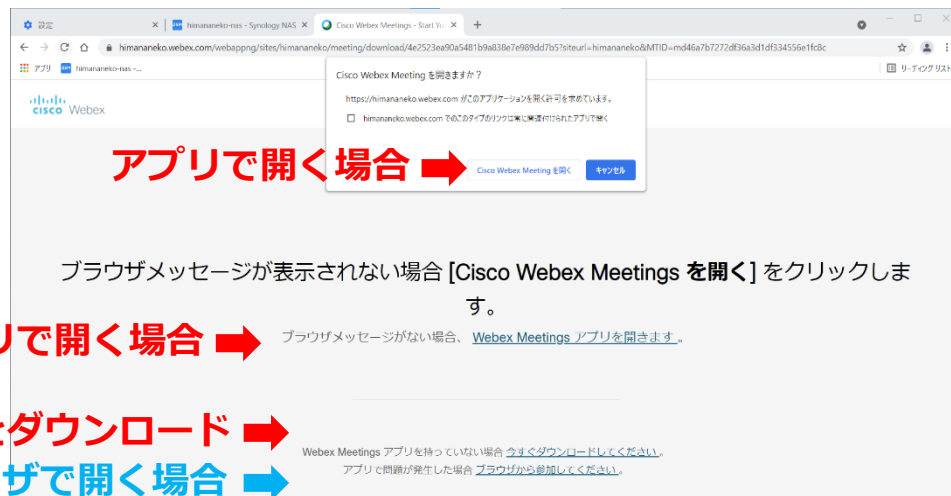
設定 × himananeko-nas - Synology NAS × Cisco Webex Meetings - Start Yo × +

himananeko.webex.com/webappng/sites/himananeko/meeting/download/4e2523ea90a5481b9a838e7e989dd7b5?siteurl=himananeko&MTID=md46a7b7272df36a3d1df334556e1fc8c

アプリ himananeko-nas -... リーディング リスト

Cisco Webex

Cisco Webex Meeting を開きますか？

https://himananeko.webex.com がこのアプリケーションを開く許可を求めています。

himananeko.webex.com でのこのタイプのリンクは常に関連付けられたアプリで開く

アプリで開く場合

Cisco Webex Meeting を開く キャンセル

ブラウザメッセージが表示されない場合 [Cisco Webex Meetings **を開く**] をクリックします。

リで開く場合 ブラウザメッセージがない場合、 Webex Meetings アプリを開きます。

ダウンロード Webex Meetings アプリを持っていない場合 今すぐダウンロードしてください。

ザで開く場合 アプリで問題が発生した場合 ブラウザから参加してください。